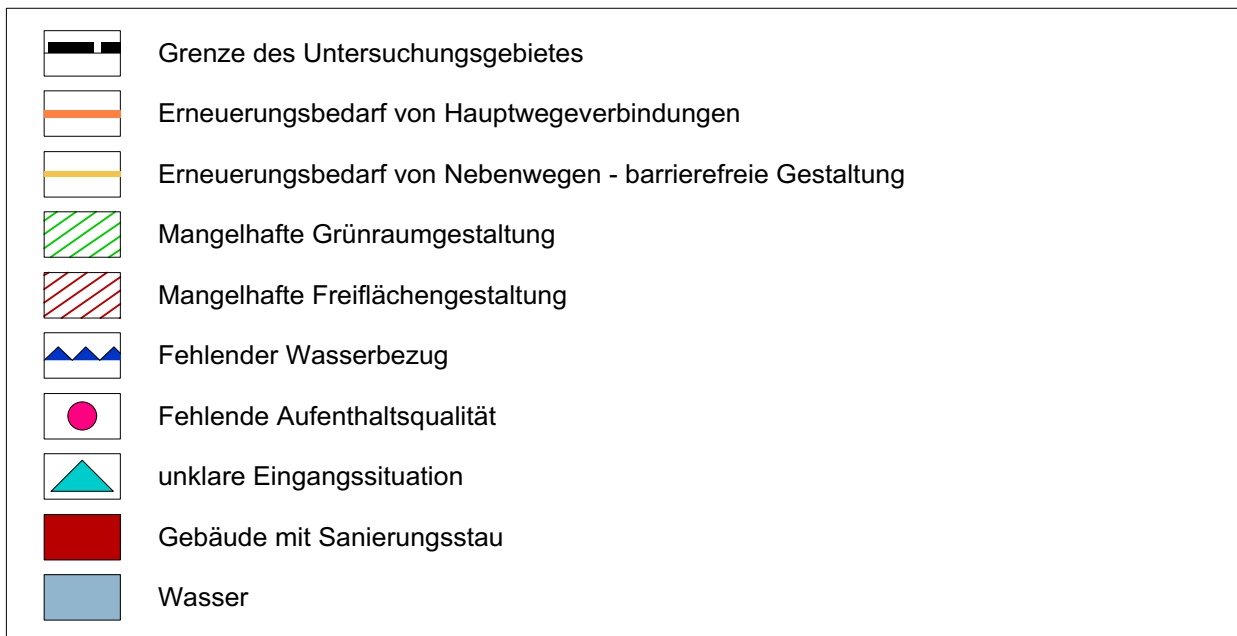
Grenze des Untersuchungsgebietes

Erneuerungsbedarf von Hauptwegeverbindungen

Erneuerungsbedarf von Nebenwegen - barrierefreie Gestaltung

Mangelhafte Grünraumgestaltung

Mangelhafte Freiflächengestaltung

Fehlender Wasserbezug

Fehlende Aufenthaltsqualität

unklare Eingangssituation

Gebäude mit Sanierungsstau

Wasser